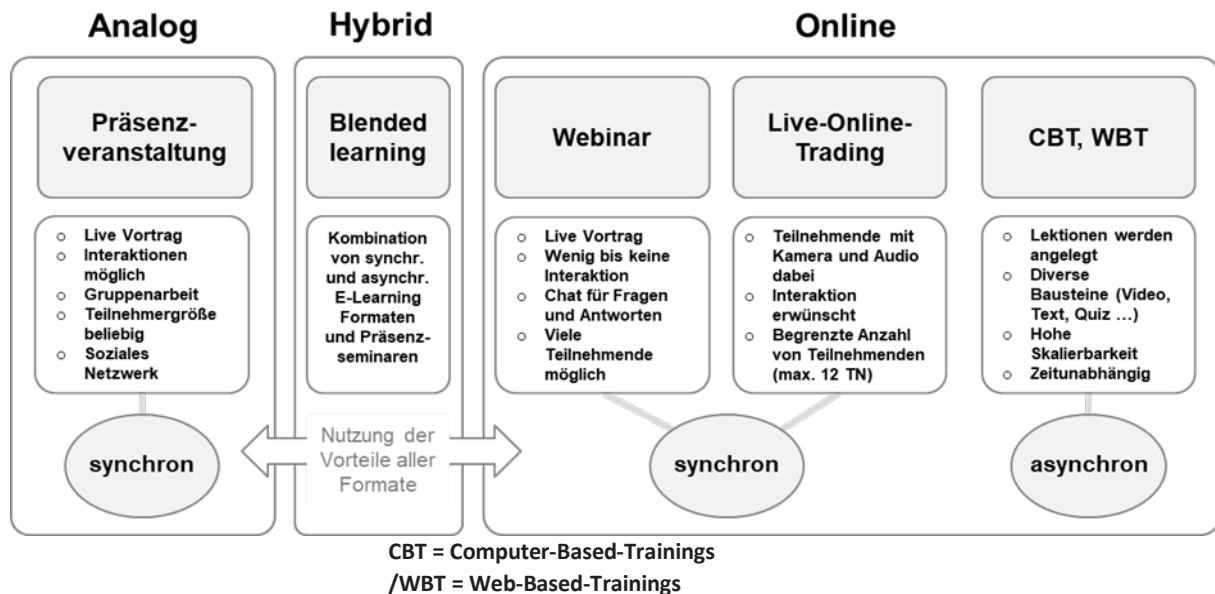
Analog

Hybrid

Online

Präsenzveranstaltung

- Live Vortrag
- Interaktionen möglich
- Gruppenarbeit
- Teilnehmergröße beliebig
- Soziales Netzwerk

synchron

Blended learning

Kombination von synchr. und asynchr. E-Learning Formaten und Präsenzseminaren

Nutzung der Vorteile aller Formate

Webinar

- Live Vortrag
- Wenig bis keine Interaktion
- Chat für Fragen und Antworten
- Viele Teilnehmende möglich

Live-Online-Trading

- Teilnehmende mit Kamera und Audio dabei
- Interaktion erwünscht
- Begrenzte Anzahl von Teilnehmenden (max. 12 TN)

synchron

CBT, WBT

- Lektionen werden angelegt
- Diverse Bausteine (Video, Text, Quiz …)
- Hohe Skalierbarkeit
- Zeitunabhängig

asynchron

CBT = Computer-Based-Trainings
/WBT = Web-Based-Trainings